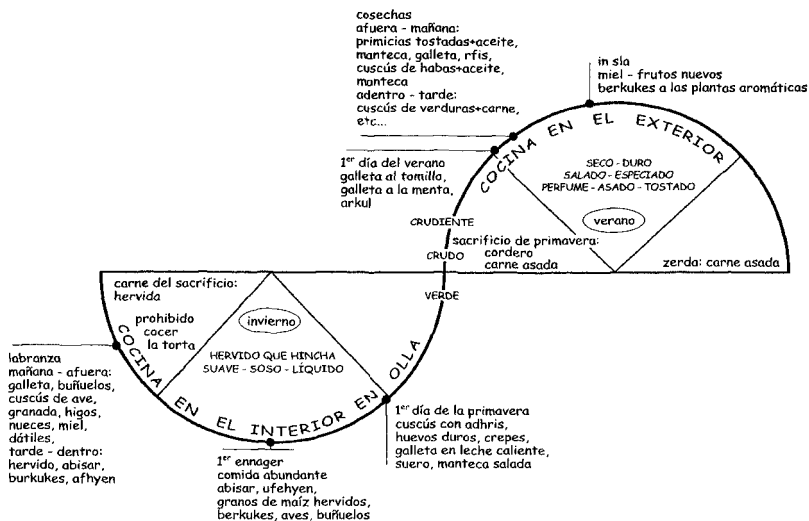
cosechas
afuera - mañana:
primicias tostadas+aceite,
manteca, galleta, rfis,
cuscús de habas+aceite,
manteca
adentro - tarde:
cuscús de verduras+carne,
etc...

in sla
miel - frutos nuevos
berkukes a las plantas aromáticas

COCINA EN EL EXTERIOR

1$^{er}$ día del verano
galleta al tomillo,
galleta a la menta,
arkul

SECO - DURO
SALADO - ESPECIADO
PERFUME - ASADO - TOSTADO

verano

CRUDIENTE

sacrificio de primavera:
cordero
carne asada

CRUDO

zerda: carne asada

carne del sacrificio:
hervida

VERDE

prohibido
cocer
la torta

invierno

HERVIDO QUE HINCHA
SUAVE - SOSO - LÍQUIDO

COCINA EN EL INTERIOR EN OLLA

labranza
mañana - afuera:
galleta, buñuelos,
cuscús de ave,
granada, higos,
nueces, miel,
dátiles,
tarde - dentro:
hervido, abisar,
burkukes, afhyen

1$^{er}$ día de la primavera
cuscús con adhris,
huevos duros, crepes,
galleta en leche caliente,
suero, manteca salada

1$^{er}$ ennager
comida abundante
abisar, ufehyen,
granos de maíz hervidos,
berkukes, aves, buñuelos